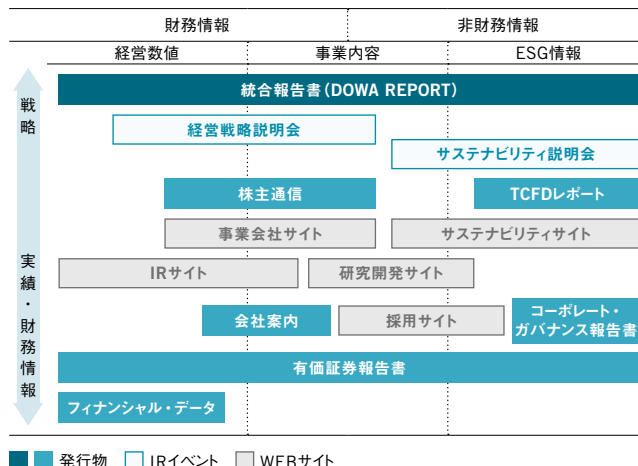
財務情報

非財務情報

経営数値

事業内容

ESG情報

戦略

実績・財務情報

統合報告書（DOWA REPORT）

経営戦略説明会

サステナビリティ説明会

株主通信

TCFDレポート

事業会社サイト

サステナビリティサイト

IRサイト

研究開発サイト

会社案内

採用サイト

コーポレート・ガバナンス報告書

有価証券報告書

フィナンシャル・データ

発行物　IRイベント　WEBサイト